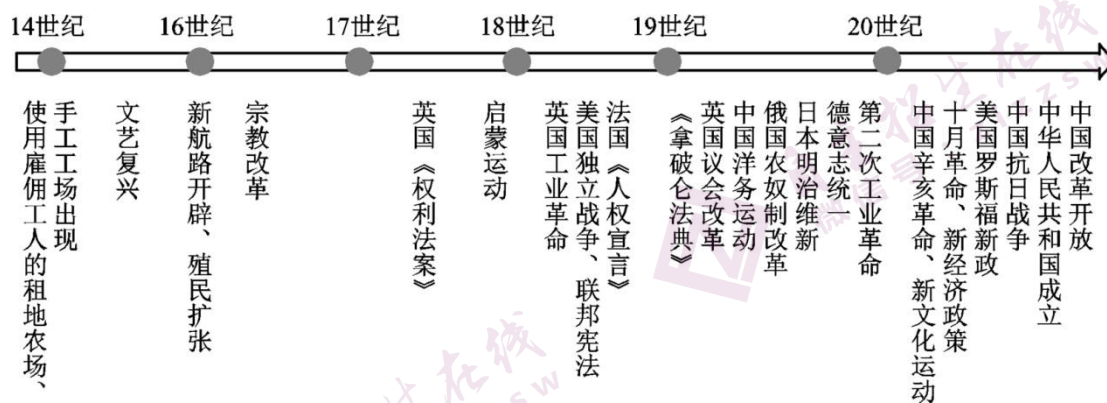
14世纪　16世纪　17世纪　18世纪　19世纪　20世纪

使用雇佣工人的租地农场、手工工场出现

文艺复兴

新航路开辟、殖民扩张

宗教改革

英国《权利法案》

启蒙运动

英国工业革命

美国独立战争、联邦宪法

法国《人权宣言》

《拿破仑法典》

英国议会改革

中国洋务运动

俄国农奴制改革

日本明治维新

德意志统一

第二次工业革命

中国辛亥革命、新文化运动

十月革命、新经济政策

美国罗斯福新政

中国抗日战争

中华人民共和国成立

中国改革开放